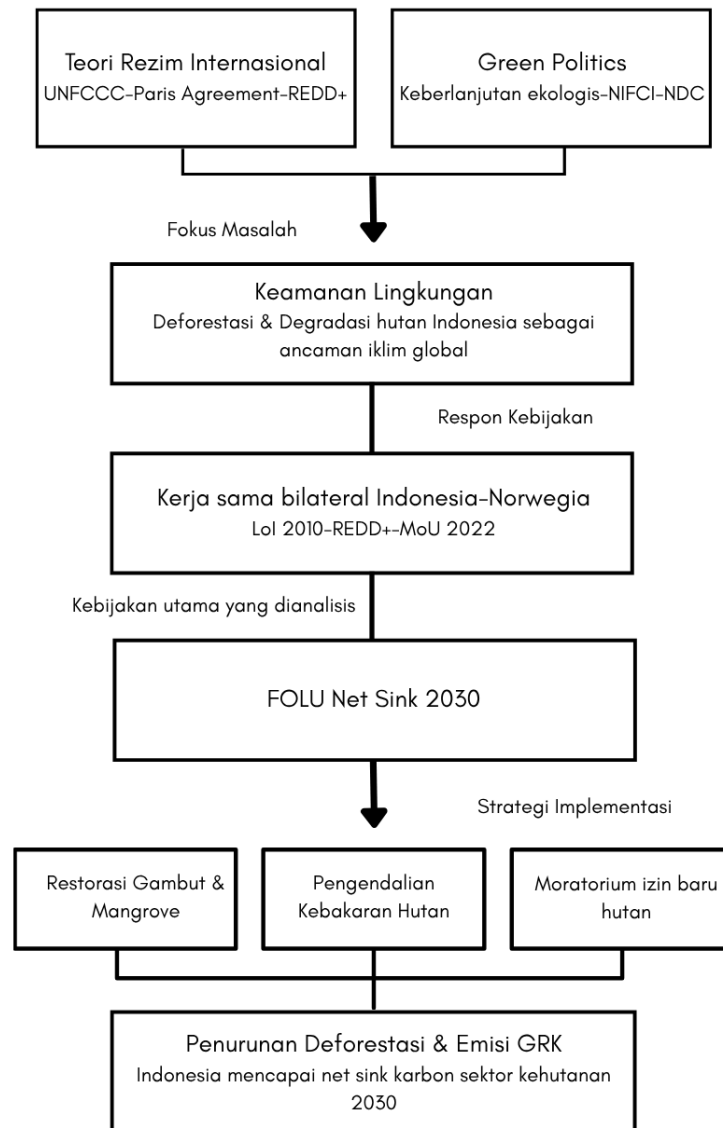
Teori Rezim Internasional
UNFCCC-Paris Agreement-REDD+

Green Politics
Keberlanjutan ekologis-NIFCI-NDC

Fokus Masalah

Keamanan Lingkungan
Deforestasi & Degradasi hutan Indonesia sebagai ancaman iklim global

Respon Kebijakan

Kerja sama bilateral Indonesia-Norwegia
LoI 2010-REDD+-MoU 2022

Kebijakan utama yang dianalisis

FOLU Net Sink 2030

Strategi Implementasi

Restorasi Gambut & Mangrove

Pengendalian Kebakaran Hutan

Moratorium izin baru hutan

Penurunan Deforestasi & Emisi GRK
Indonesia mencapai net sink karbon sektor kehutanan 2030